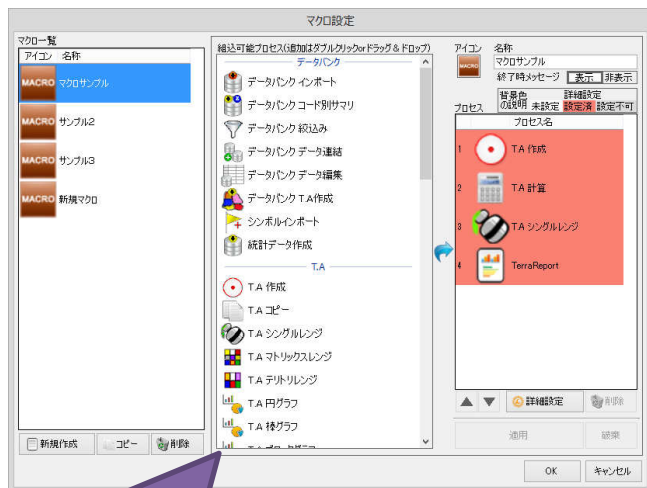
マクロ設定

マクロ一覧
アイコン 名称
MACRO マクロサンプル
MACRO サンプル2
MACRO サンプル3
MACRO 新規マクロ
新規作成
コピー
削除

組込可能プロセス(追加はダブルクリックorドラッグ＆ドロップ)
データバンク
データバンク インポート
データバンク コード別サマリ
データバンク 絞込み
データバンク データ連結
データバンク データ編集
データバンク T.A作成
シンボルインポート
統計データ作成
T.A
T.A 作成
T.A コピー
T.A シングルレンジ
T.A マトリックスレンジ
T.A テリトリレンジ
T.A 円グラフ
T.A 棒グラフ

アイコン 名称
MACRO マクロサンプル
終了時メッセージ 表示 非表示
プロセス
背景色の説明 未設定
詳細設定 設定済 設定不可
プロセス名
1 T.A 作成
2 T.A 計算
3 T.A シングルレンジ
4 TerraReport
詳細設定
削除
適用
破棄
OK
キャンセル